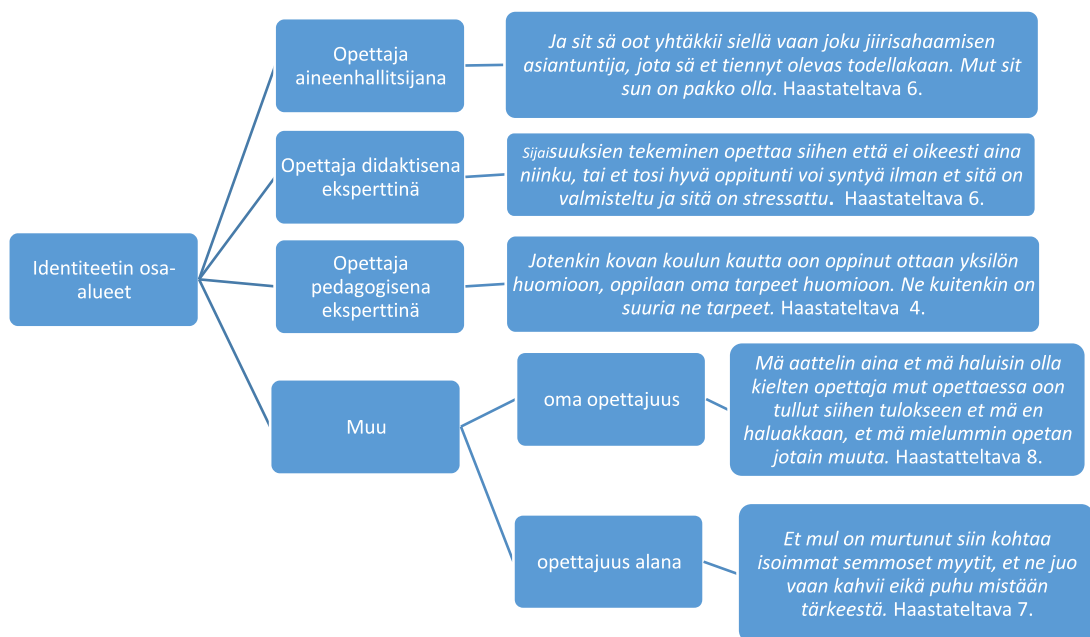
Identiteetin osa-alueet

Opettaja aineenhallitsijana

Ja sit sä oot yhtäkkii siellä vaan joku jiirisahaamisen asiantuntija, jota sä et tiennyt olevas todellakaan. Mut sit sun on pakko olla. Haastateltava 6.

Opettaja didaktisena eksperttinä

Sijaisuuksien tekeminen opettaa siihen että ei oikeesti aina niinku, tai et tosi hyvä oppitunti voi syntyä ilman et sitä on valmisteltu ja sitä on stressattu. Haastateltava 6.

Opettaja pedagogisena eksperttinä

Jotenkin kovan koulun kautta oon oppinut ottaan yksilön huomioon, oppilaan oma tarpeet huomioon. Ne kuitenkin on suuria ne tarpeet. Haastateltava 4.

Muu

oma opettajuus

Mä aattelin aina et mä haluisin olla kielten opettaja mut opettaessa oon tullut siihen tulokseen et mä en haluakkaan, et mä mielummin opetan jotain muuta. Haastatteltava 8.

opettajuus alana

Et mul on murtunut siin kohtaa isoimmat semmoset myytit, et ne juo vaan kahvii eikä puhu mistään tärkeestä. Haastateltava 7.